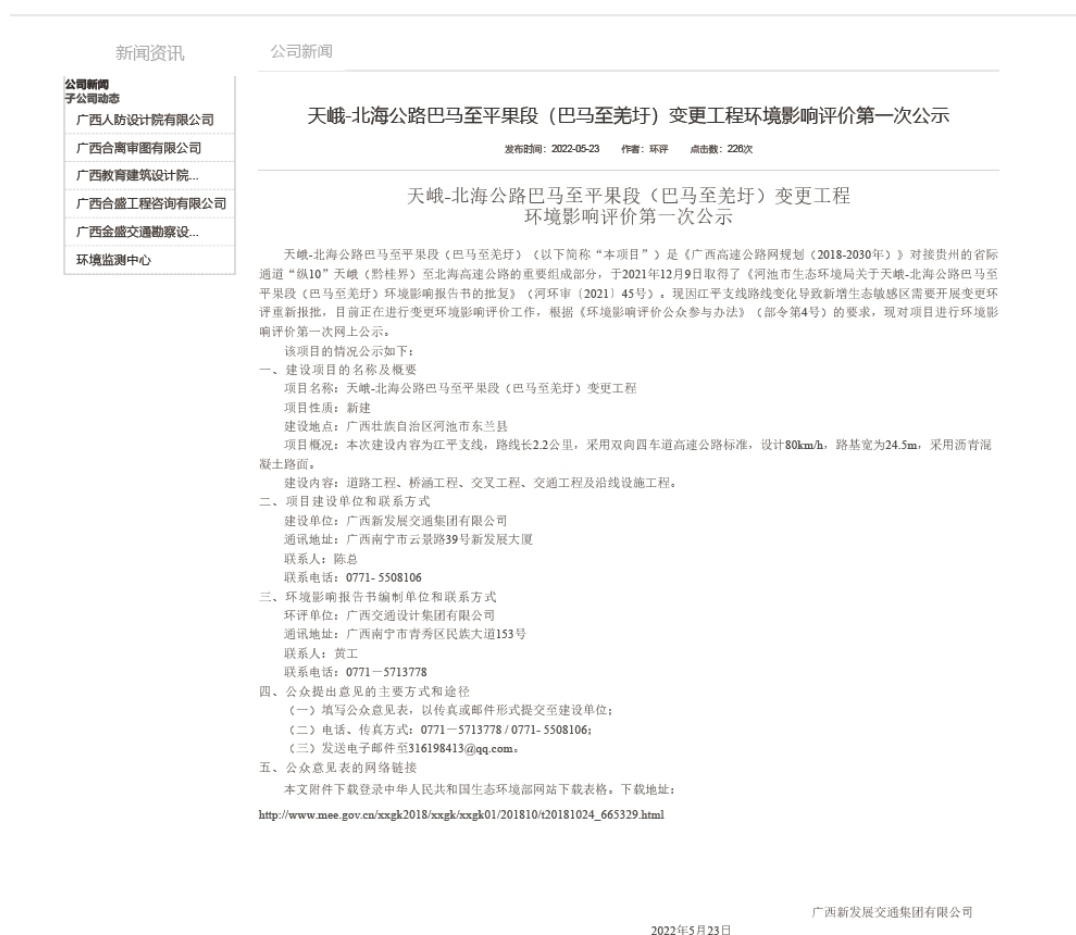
新闻资讯

公司新闻
子公司动态
广西人防设计院有限公司
广西合离审图有限公司
广西教育建筑设计院...
广西合盛工程咨询有限公司
广西金盛交通勘察设...
环境监测中心

公司新闻

天峨-北海公路巴马至平果段（巴马至羌圩）变更工程环境影响评价第一次公示

发布时间：2022-05-23 作者：环评 点击数：226次

天峨-北海公路巴马至平果段（巴马至羌圩）变更工程
环境影响评价第一次公示

天峨-北海公路巴马至平果段（巴马至羌圩）（以下简称“本项目”）是《广西高速公路网规划（2018-2030年）》对接贵州的省际通道“纵10”天峨（黔桂界）至北海高速公路的重要组成部分，于2021年12月9日取得了《河池市生态环境局关于天峨-北海公路巴马至平果段（巴马至羌圩）环境影响报告书的批复》（河环审〔2021〕45号）。现因江平支线路线变化导致新增生态敏感区需要开展变更环评重新报批，目前正在进行变更环境影响评价工作，根据《环境影响评价公众参与办法》（部令第4号）的要求，现对项目进行环境影响评价第一次网上公示。

该项目的情况公示如下：
一、建设项目的名称及概要
项目名称：天峨-北海公路巴马至平果段（巴马至羌圩）变更工程
项目性质：新建
建设地点：广西壮族自治区河池市东兰县
项目概况：本次建设内容为江平支线，路线长2.2公里，采用双向四车道高速公路标准，设计80km/h，路基宽为24.5m，采用沥青混凝土路面。
建设内容：道路工程、桥涵工程、交叉工程、交通工程及沿线设施工程。
二、项目建设单位和联系方式
建设单位：广西新发展交通集团有限公司
通讯地址：广西南宁市云景路39号新发展大厦
联系人：陈总
联系电话：0771- 5508106
三、环境影响报告书编制单位和联系方式
环评单位：广西交通设计集团有限公司
通讯地址：广西南宁市青秀区民族大道153号
联系人：黄工
联系电话：0771－5713778
四、公众提出意见的主要方式和途径
（一）填写公众意见表，以传真或邮件形式提交至建设单位；
（二）电话、传真方式：0771－5713778 / 0771- 5508106;
（三）发送电子邮件至316198413@qq.com。
五、公众意见表的网络链接
本文附件下载登录中华人民共和国生态环境部网站下载表格。下载地址：
http://www.mee.gov.cn/xxgk2018/xxgk/xxgk01/201810/t20181024_665329.html

广西新发展交通集团有限公司
2022年5月23日